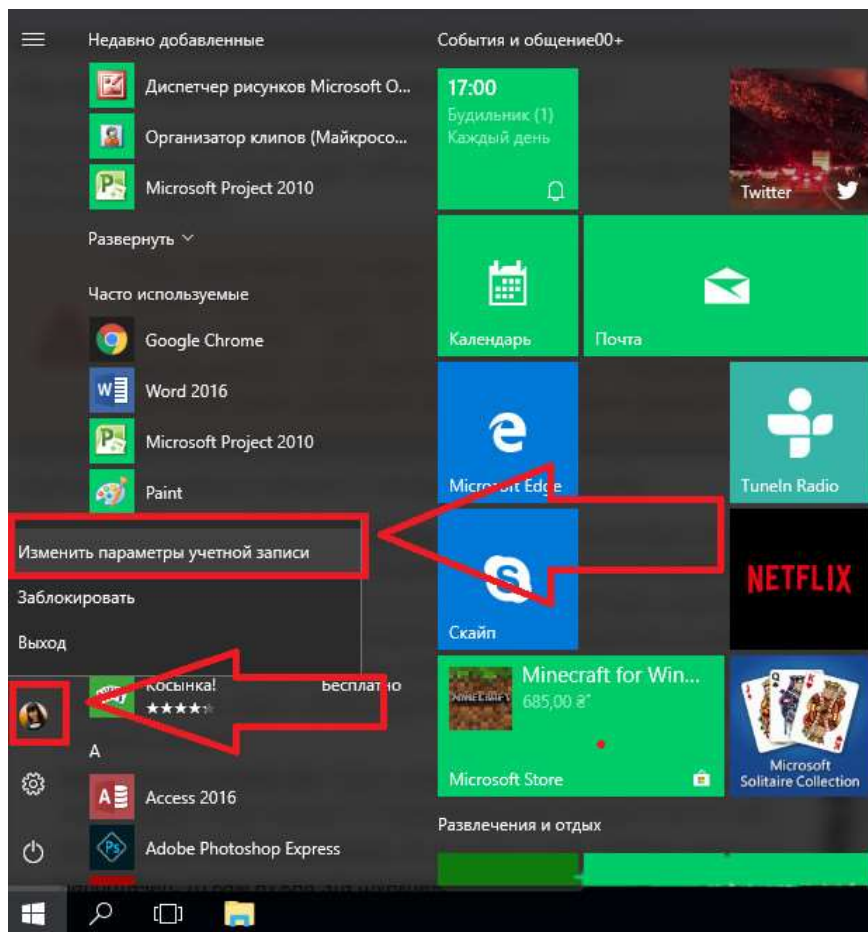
Недавно добавленные

Диспетчер рисунков Microsoft O...

Организатор клипов (Майкросо...

Microsoft Project 2010

Развернуть

Часто используемые

Google Chrome

Word 2016

Microsoft Project 2010

Paint

Изменить параметры учетной записи

Заблокировать

Выход

Косынка! Бесплатно

★★★★

A

Access 2016

Adobe Photoshop Express

События и общение00+

17:00
Будильник (1)
Каждый день

Twitter

Календарь

Почта

Microsoft Edge

TuneIn Radio

NETFLIX

Скайп

Minecraft for Win...
685,00 ₴

Microsoft Store

Microsoft Solitaire Collection

Развлечения и отдых